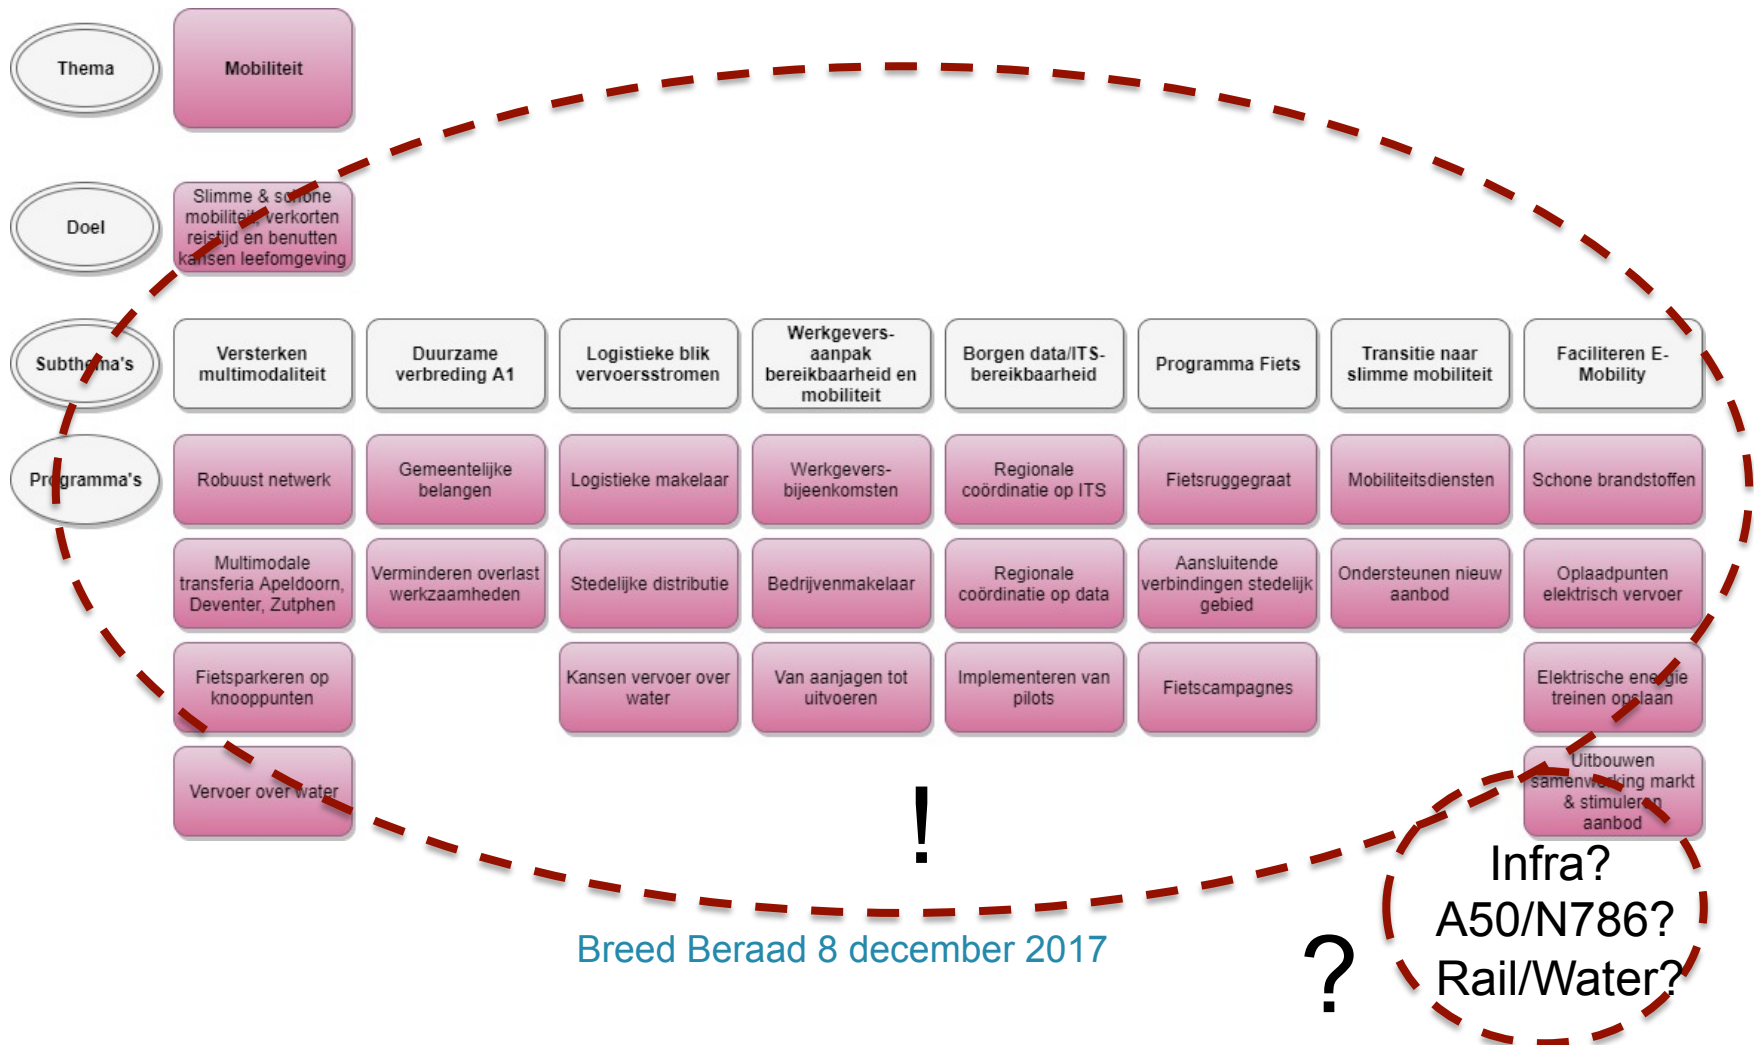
Thema

Mobiliteit

Doel

Slimme & schone mobiliteit, verkorten reistijd en benutten kansen leefomgeving

Subthema's

Versterken multimodaliteit

Duurzame verbreding A1

Logistieke blik vervoersstromen

Werkgevers-aanpak bereikbaarheid en mobiliteit

Borgen data/ITS-bereikbaarheid

Programma Fiets

Transitie naar slimme mobiliteit

Faciliteren E-Mobility

Programma's

Robuust netwerk

Gemeentelijke belangen

Logistieke makelaar

Werkgevers-bijeenkomsten

Regionale coördinatie op ITS

Fietsruggegraat

Mobiliteitsdiensten

Schone brandstoffen

Multimodale transferia Apeldoorn, Deventer, Zutphen

Verminderen overlast werkzaamheden

Stedelijke distributie

Bedrijvenmakelaar

Regionale coördinatie op data

Aansluitende verbindingen stedelijk gebied

Ondersteunen nieuw aanbod

Oplaadpunten elektrisch vervoer

Fietsparkeren op knooppunten

Kansen vervoer over water

Van aanjagen tot uitvoeren

Implementeren van pilots

Fietscampagnes

Elektrische energie treinen opslaan

Vervoer over water

Uitbouwen samenwerking markt & stimuleren aanbod

!

Infra?
A50/N786?
Rail/Water?

Breed Beraad 8 december 2017

?